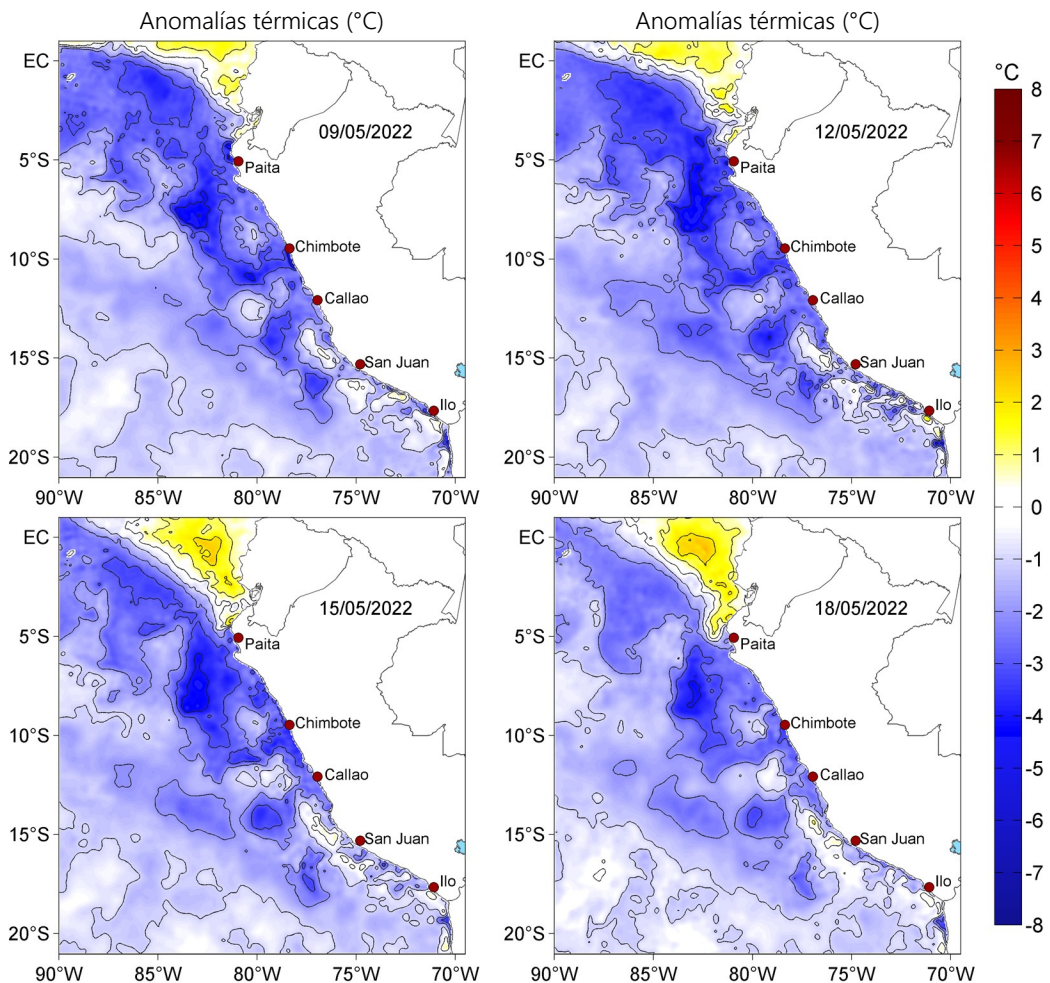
Anomalías térmicas (°C)

Anomalías térmicas (°C)

EC
09/05/2022
5°S
Paita
Chimbote
10°S
Callao
15°S
San Juan
Ilo
20°S
90°W 85°W 80°W 75°W 70°W

EC
12/05/2022
5°S
Paita
Chimbote
10°S
Callao
15°S
San Juan
Ilo
20°S
90°W 85°W 80°W 75°W 70°W

EC
15/05/2022
5°S
Paita
Chimbote
10°S
Callao
15°S
San Juan
Ilo
20°S
90°W 85°W 80°W 75°W 70°W

EC
18/05/2022
5°S
Paita
Chimbote
10°S
Callao
15°S
San Juan
Ilo
20°S
90°W 85°W 80°W 75°W 70°W

°C
8
7
6
5
4
3
2
1
0
-1
-2
-3
-4
-5
-6
-7
-8